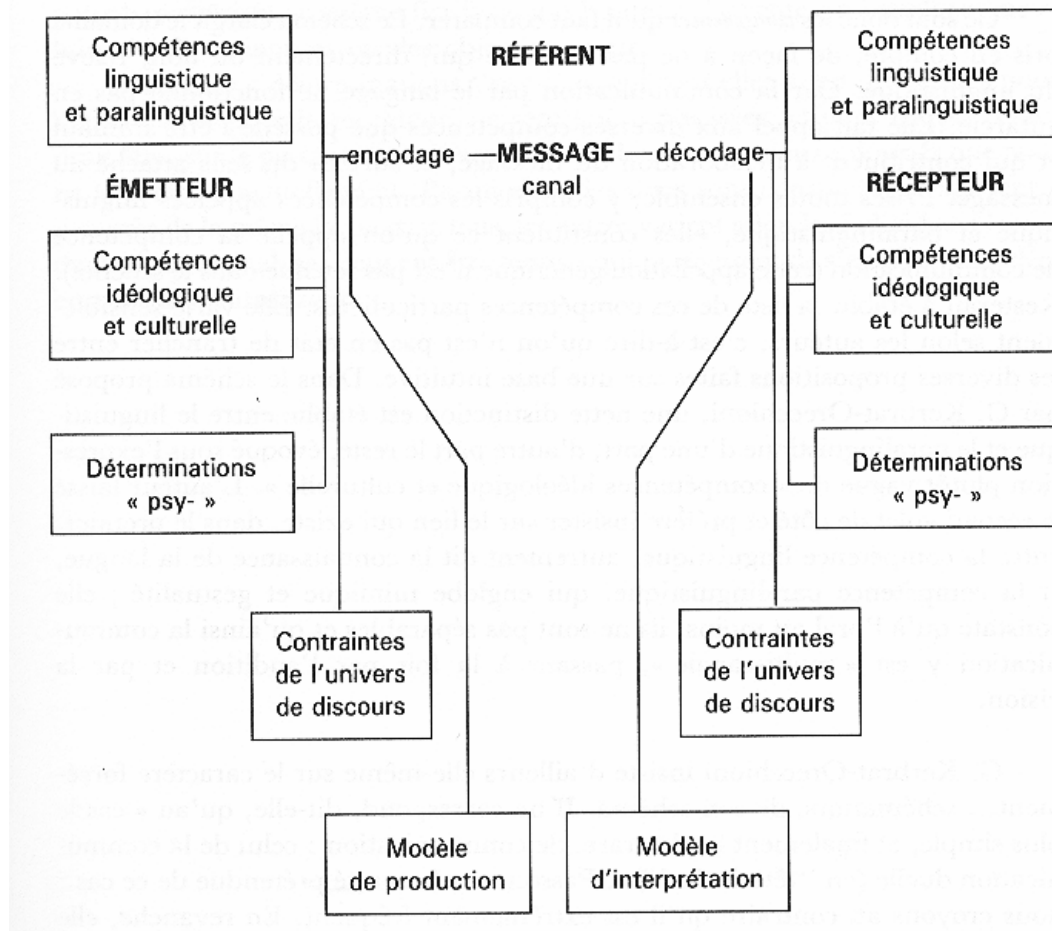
Compétences linguistique et paralinguistique

RÉFÉRENT

Compétences linguistique et paralinguistique

encodage —MESSAGE — décodage
canal

ÉMETTEUR

RÉCEPTEUR

Compétences idéologique et culturelle

Compétences idéologique et culturelle

Déterminations « psy- »

Déterminations « psy- »

Contraintes de l'univers de discours

Contraintes de l'univers de discours

Modèle de production

Modèle d'interprétation